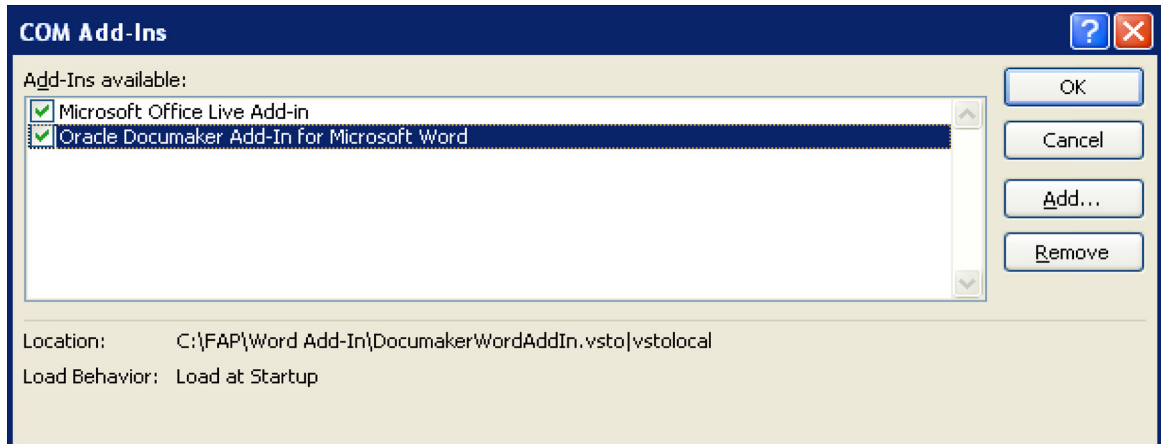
COM Add-Ins

Add-Ins available:

Microsoft Office Live Add-in

Oracle Documaker Add-In for Microsoft Word

OK

Cancel

Add...

Remove

Location: C:\FAP\Word Add-In\DocumakerWordAddIn.vsto|vstolocal

Load Behavior: Load at Startup